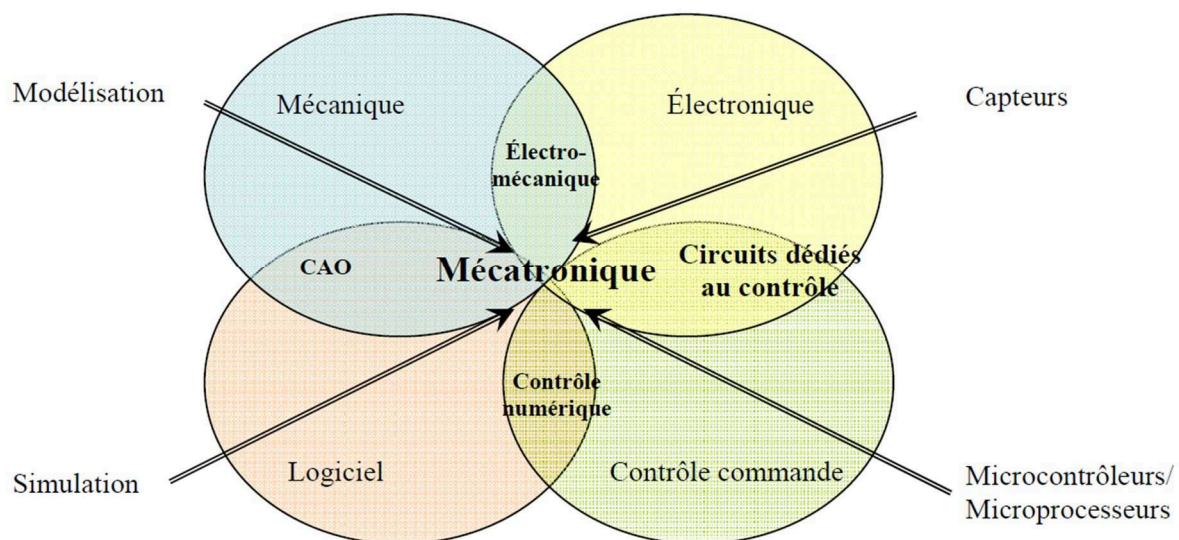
Modélisation

Mécanique

Électronique

Capteurs

Électro-mécanique

CAO

Mécatronique

Circuits dédiés au contrôle

Contrôle numérique

Simulation

Logiciel

Contrôle commande

Microcontrôleurs/ Microprocesseurs